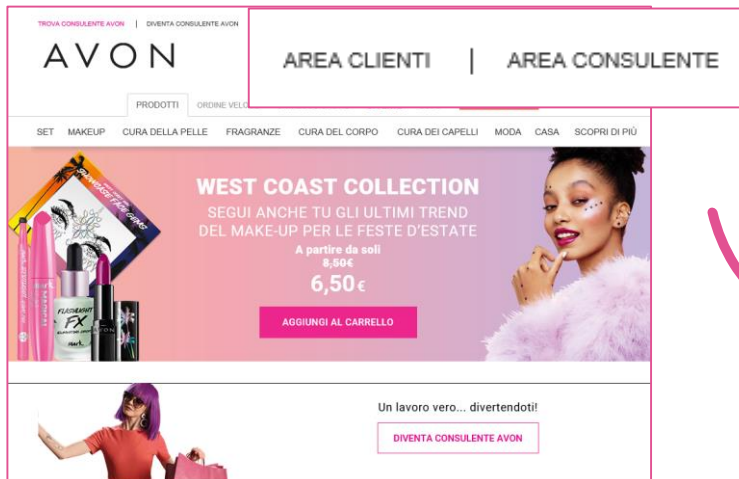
TROVA CONSULENTE AVON | DIVENTA CONSULENTE AVON

AVON

AREA CLIENTI | AREA CONSULENTE

PRODOTTI ORDINE VELO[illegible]

SET MAKEUP CURA DELLA PELLE FRAGRANZE CURA DEL CORPO CURA DEI CAPELLI MODA CASA SCOPRI DI PIÙ

WEST COAST COLLECTION

SEGUI ANCHE TU GLI ULTIMI TREND DEL MAKE-UP PER LE FESTE D'ESTATE

A partire da soli

8,50€

6,50€

AGGIUNGI AL CARRELLO

FLASHLIGHT FX

Un lavoro vero... divertendoti!

DIVENTA CONSULENTE AVON